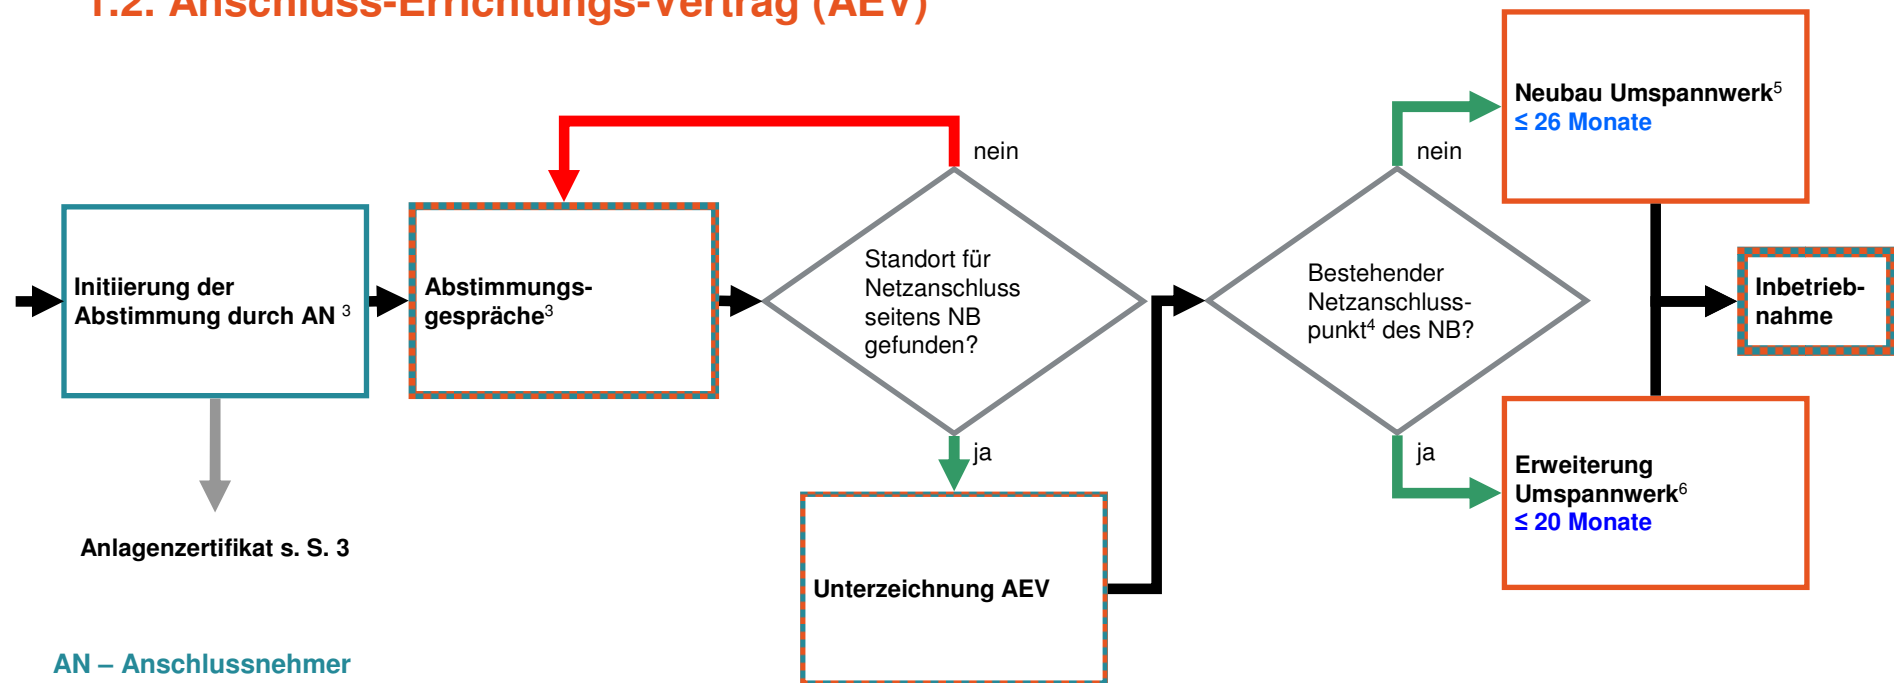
1.2. Anschluss-Errichtungs-Vertrag (AEV)

Initiierung der Abstimmung durch AN $^{3}$

Abstimmungsgespräche$^{3}$

nein

Standort für Netzanschluss seitens NB gefunden?

ja

Unterzeichnung AEV

nein

Bestehender Netzanschlusspunkt$^{4}$ des NB?

ja

Neubau Umspannwerk$^{5}$
≤ 26 Monate

Erweiterung Umspannwerk$^{6}$
≤ 20 Monate

Inbetriebnahme

Anlagenzertifikat s. S. 3

AN – Anschlussnehmer